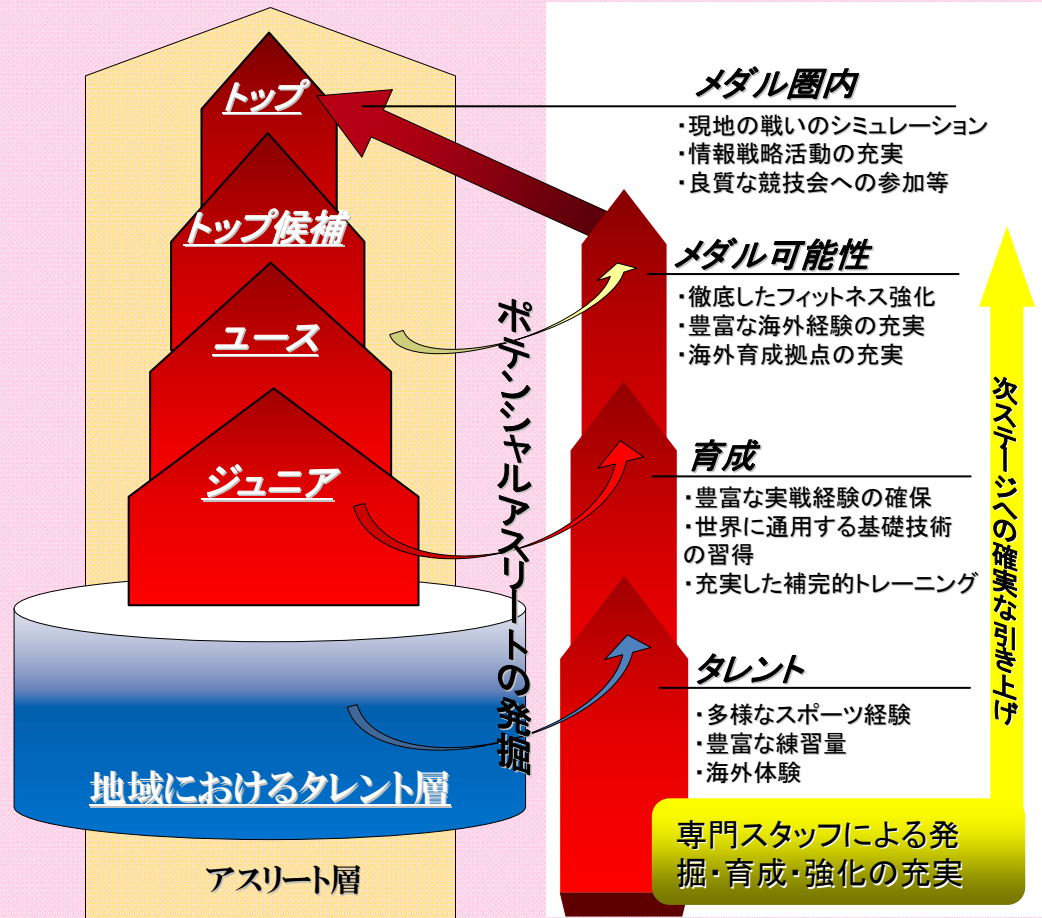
トップ

トップ候補

ユース

ジュニア

地域におけるタレント層

アスリート層

ポテンシャルアスリートの発掘

メダル圏内
・現地の戦いのシミュレーション
・情報戦略活動の充実
・良質な競技会への参加等

メダル可能性
・徹底したフィットネス強化
・豊富な海外経験の充実
・海外育成拠点の充実

育成
・豊富な実戦経験の確保
・世界に通用する基礎技術の習得
・充実した補完的トレーニング

タレント
・多様なスポーツ経験
・豊富な練習量
・海外体験

次ステージへの確実な引き上げ

専門スタッフによる発掘・育成・強化の充実